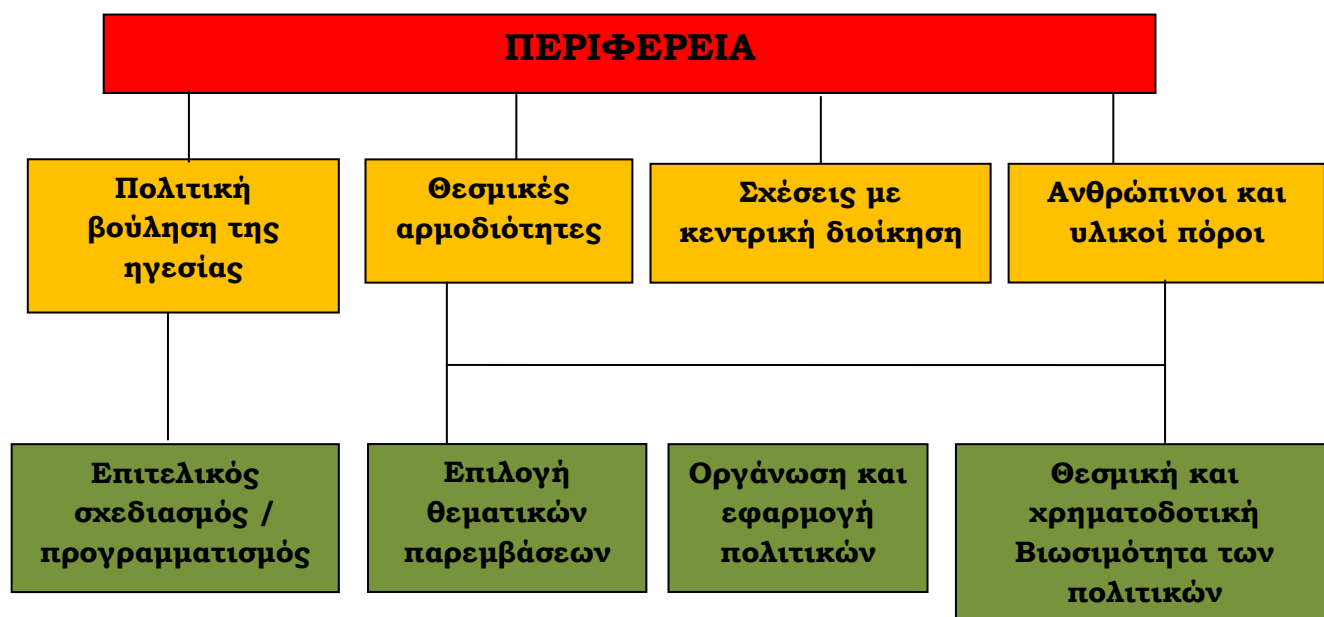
ΠΕΡΙΦΕΡΕΙΑ

Πολιτική βούληση της ηγεσίας

Θεσμικές αρμοδιότητες

Σχέσεις με κεντρική διοίκηση

Ανθρώπινοι και υλικοί πόροι

Επιτελικός σχεδιασμός / προγραμματισμός

Επιλογή θεματικών παρεμβάσεων

Οργάνωση και εφαρμογή πολιτικών

Θεσμική και χρηματοδοτική Βιωσιμότητα των πολιτικών